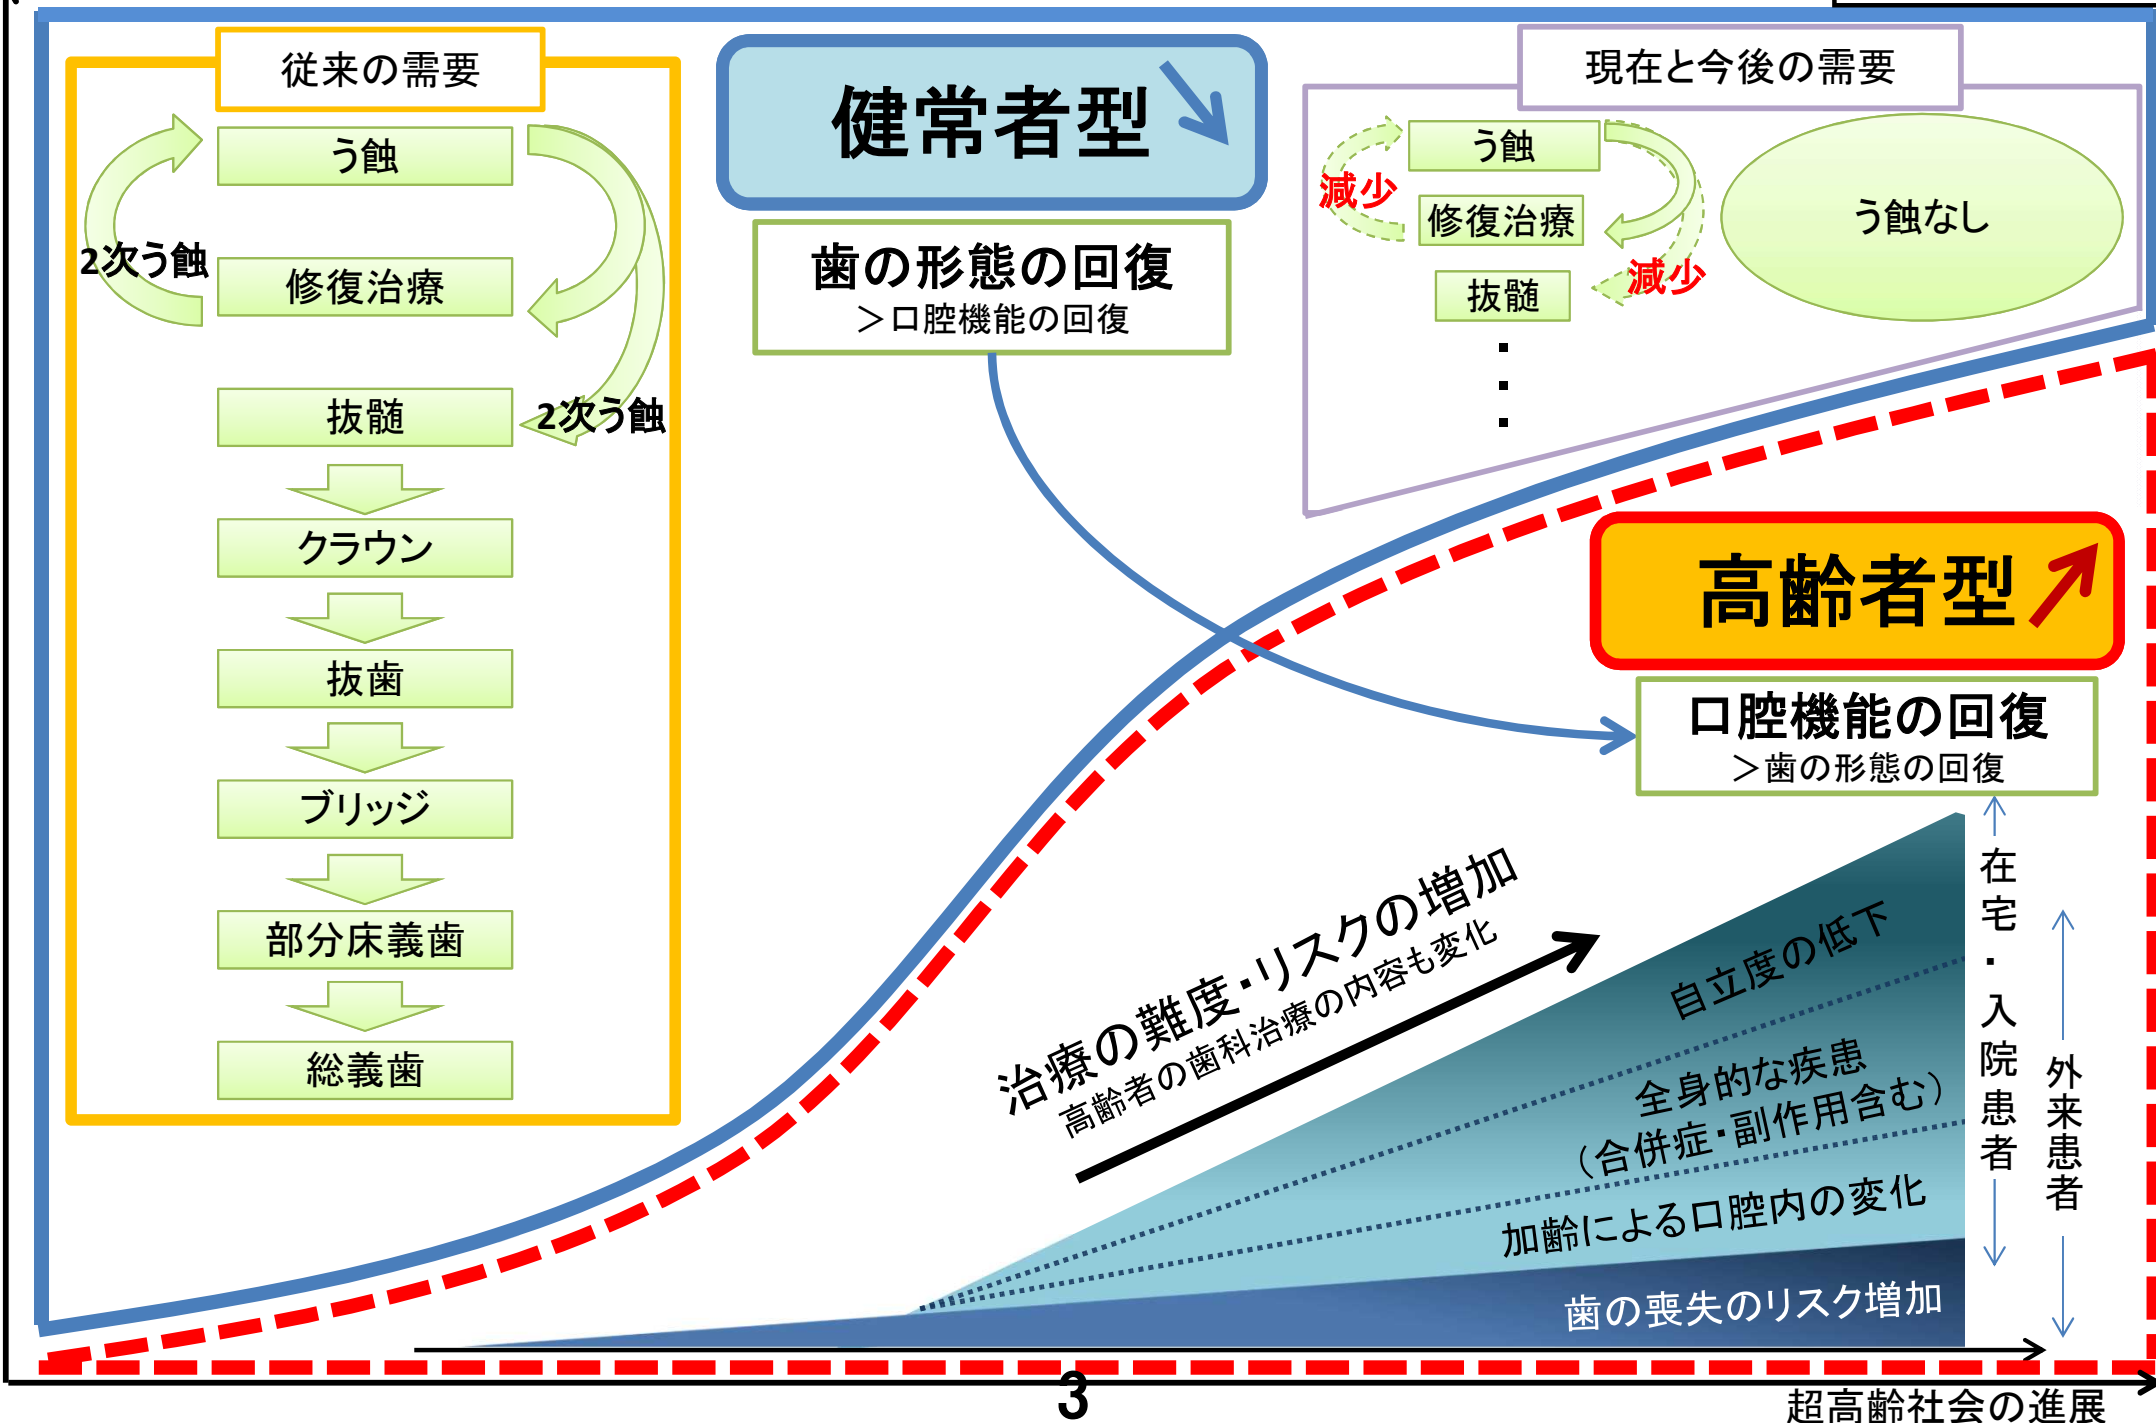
従来の需要

う蝕

2次う蝕

修復治療

抜髄

2次う蝕

クラウン

抜歯

ブリッジ

部分床義歯

総義歯

健常者型

歯の形態の回復
＞口腔機能の回復

現在と今後の需要

う蝕

減少

修復治療

抜髄

減少

う蝕なし

高齢者型

口腔機能の回復
＞歯の形態の回復

治療の難度・リスクの増加
高齢者の歯科治療の内容も変化

自立度の低下

全身的な疾患
（合併症・副作用含む）

加齢による口腔内の変化

歯の喪失のリスク増加

在宅・入院患者

外来患者

3

超高齢社会の進展